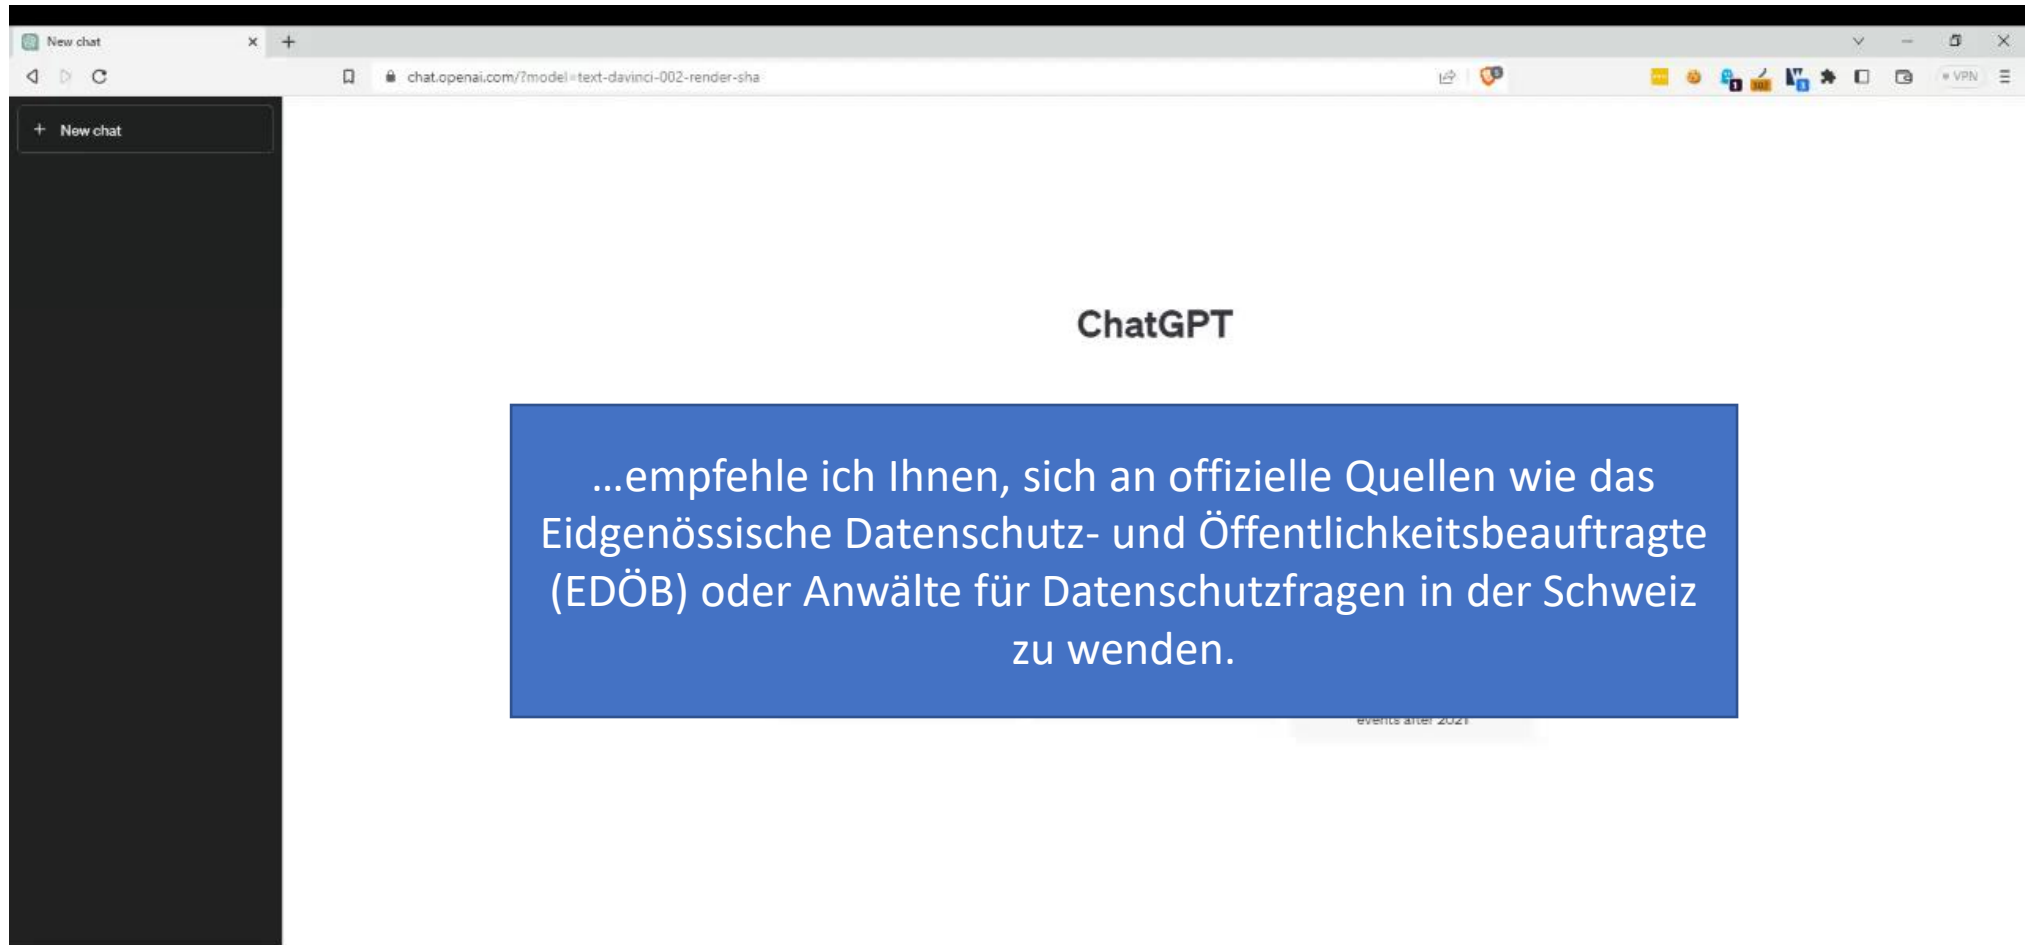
New chat

chat.openai.com/?model=text-davinci-002-render-sha

VPN

+ New chat

ChatGPT

…empfehle ich Ihnen, sich an offizielle Quellen wie das Eidgenössische Datenschutz- und Öffentlichkeitsbeauftragte (EDÖB) oder Anwälte für Datenschutzfragen in der Schweiz zu wenden.

events after 2021